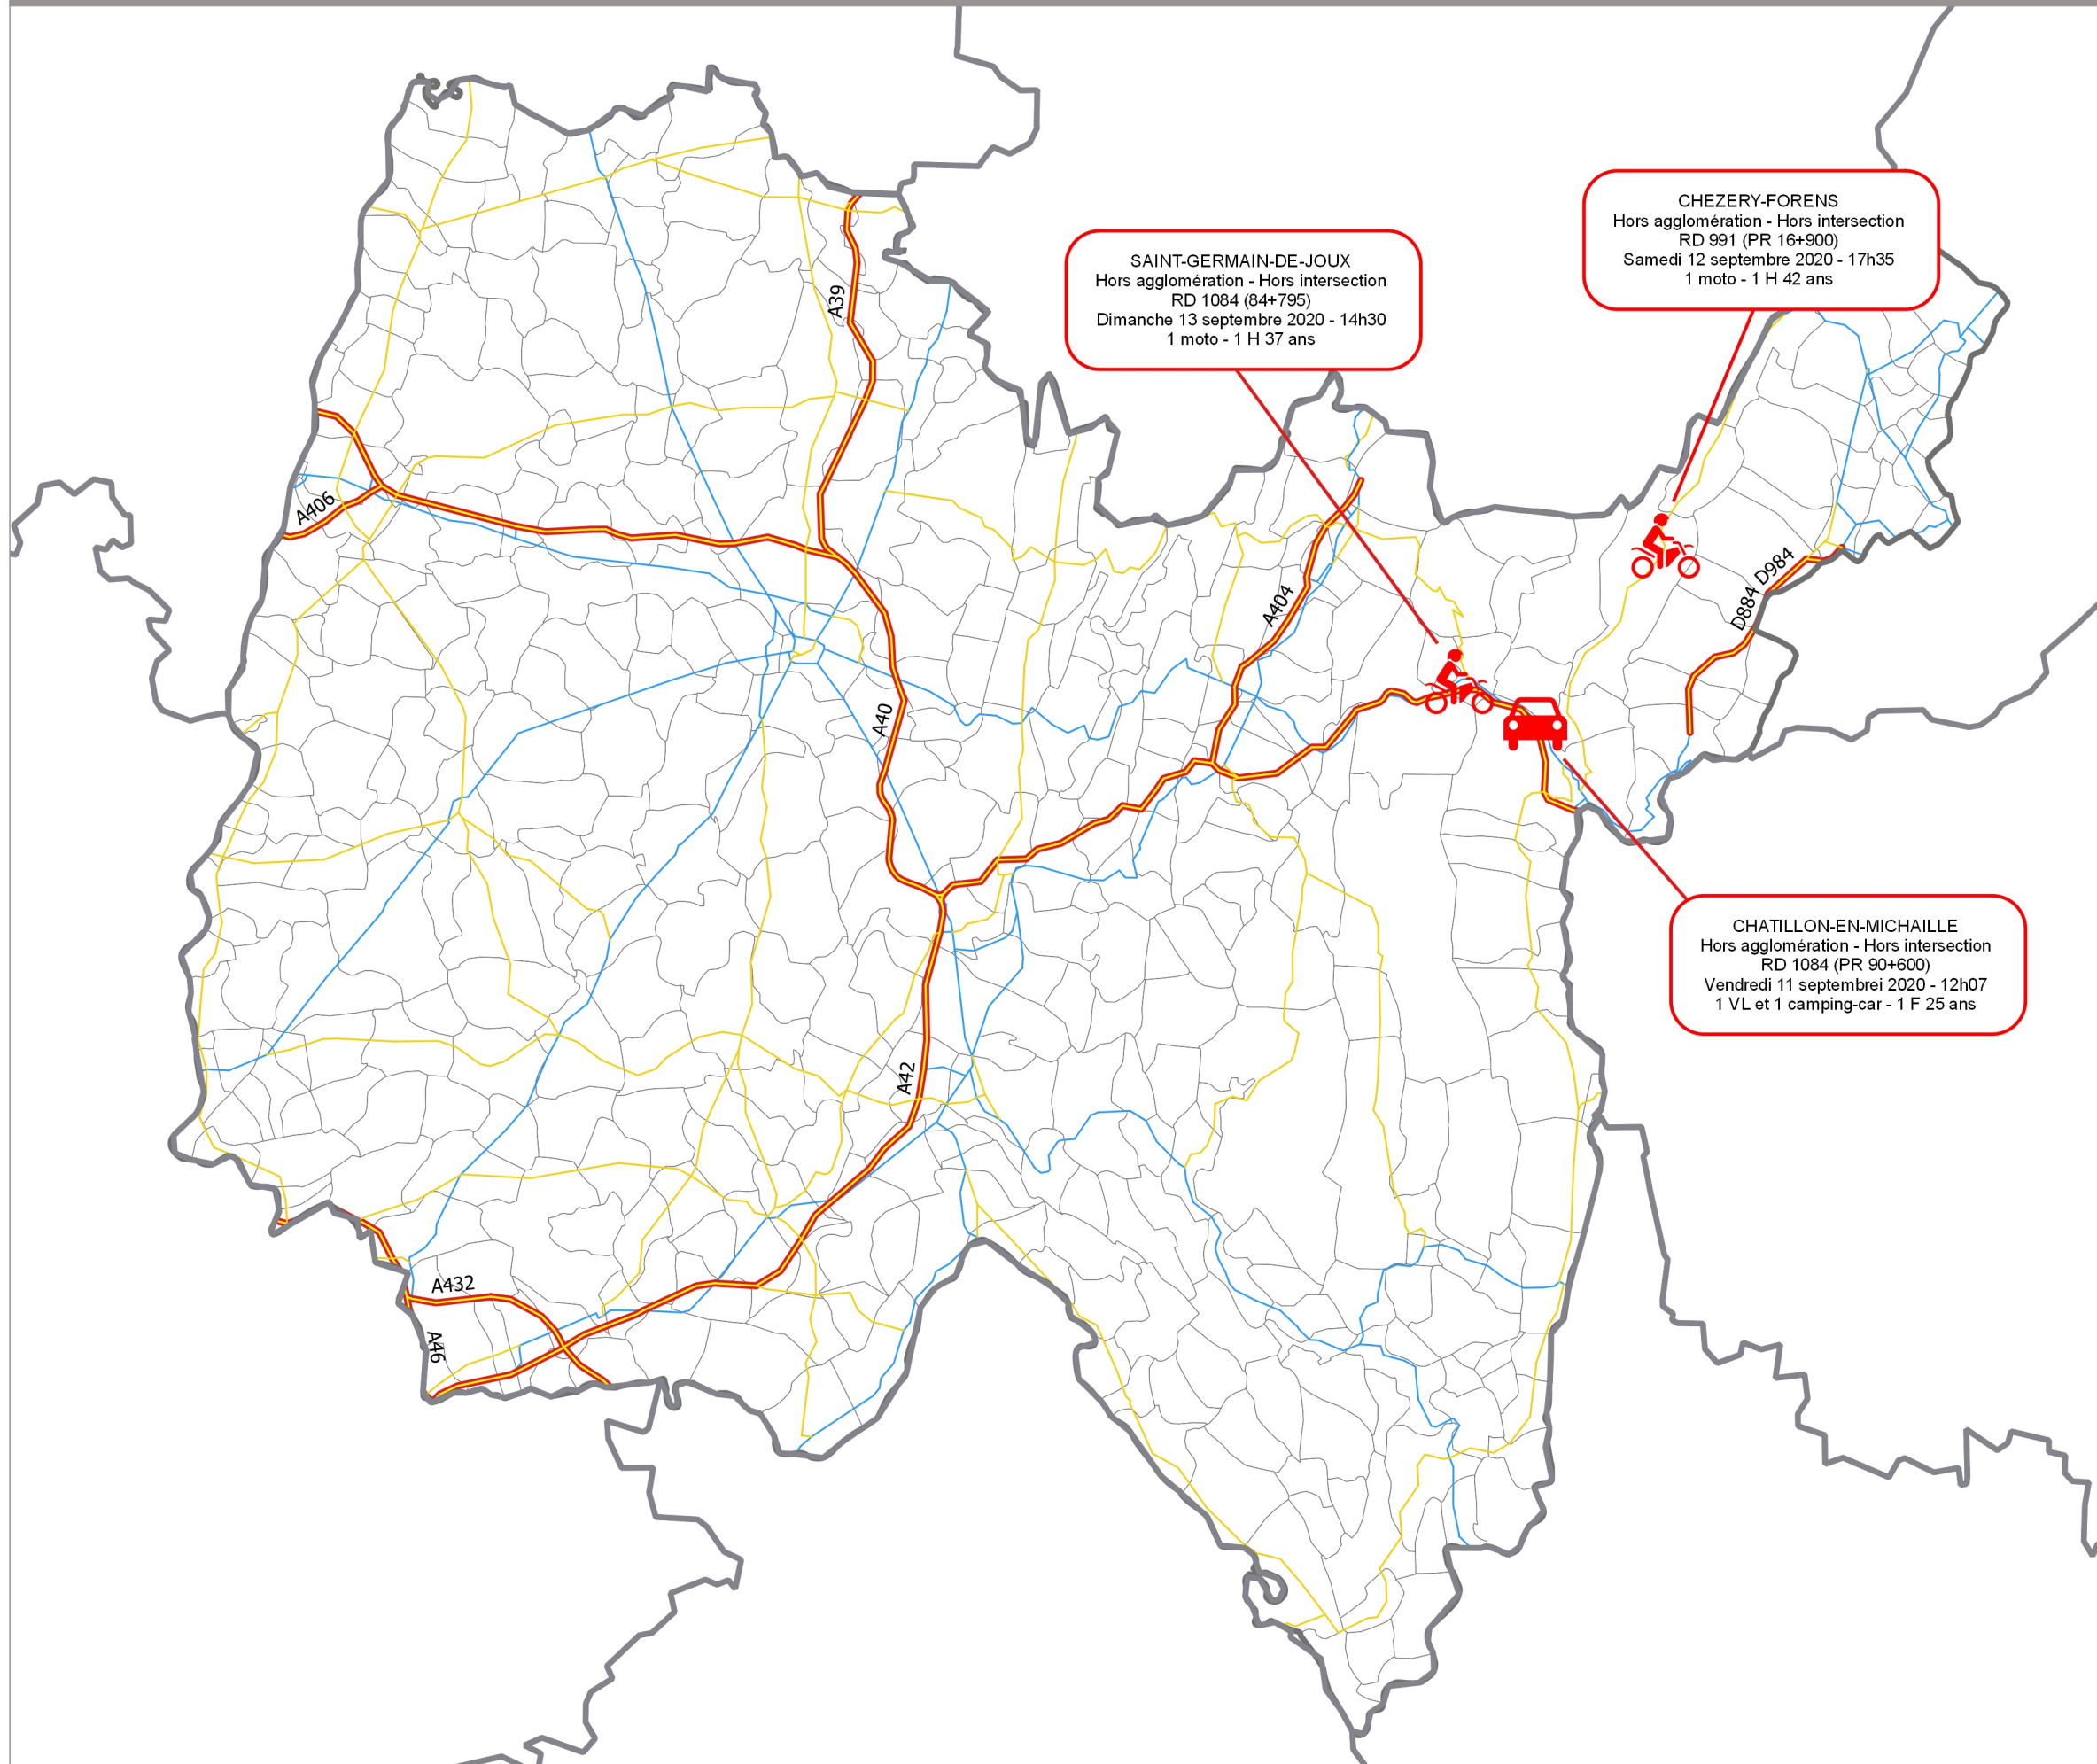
CHEZERY-FORENS
Hors agglomération - Hors intersection
RD 991 (PR 16+900)
Samedi 12 septembre 2020 - 17h35
1 moto - 1 H 42 ans

SAINT-GERMAIN-DE-JOUX
Hors agglomération - Hors intersection
RD 1084 (84+795)
Dimanche 13 septembre 2020 - 14h30
1 moto - 1 H 37 ans

A39

A406

A40

A404

D984

D884

CHATILLON-EN-MICHAILLE
Hors agglomération - Hors intersection
RD 1084 (PR 90+600)
Vendredi 11 septembrei 2020 - 12h07
1 VL et 1 camping-car - 1 F 25 ans

A42

A432

A46